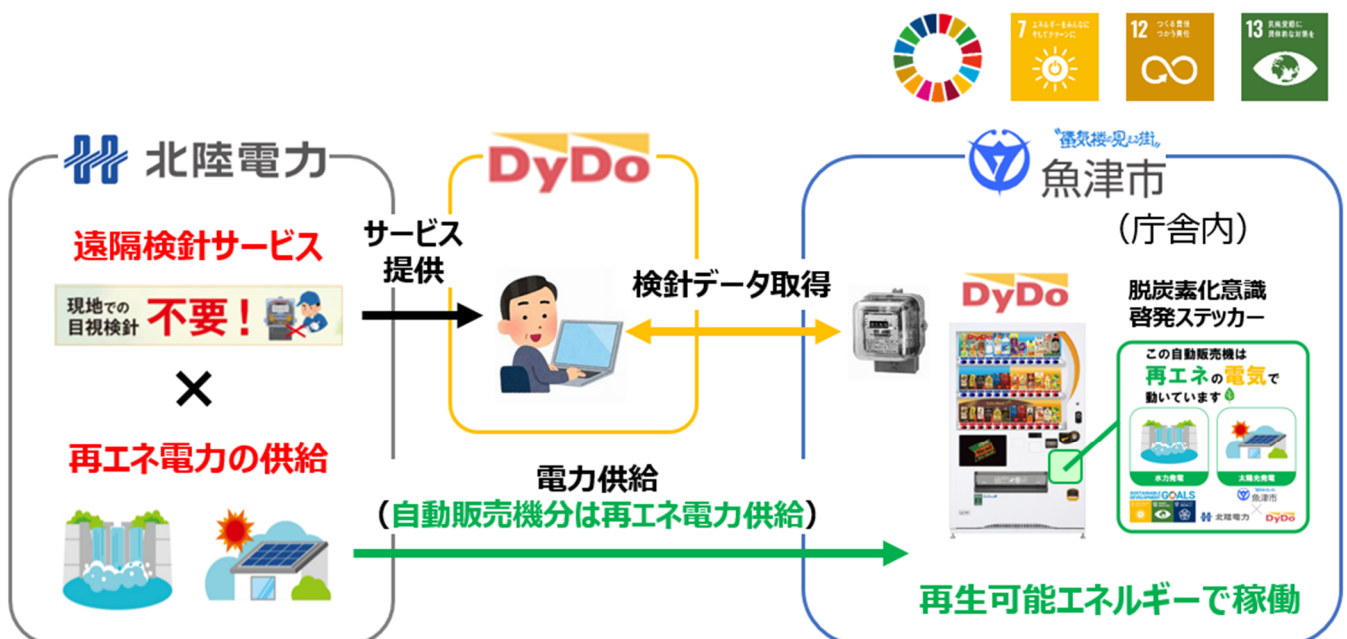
7 エネルギーをみんなに そしてクリーンに

12 つくる責任 つかう責任

13 気候変動に 具体的な対策を

北陸電力

遠隔検針サービス

現地での目視検針 不要！

×

再エネ電力の供給

サービス 提供

DyDo

検針データ取得

"蜃気楼の見える街"

魚津市

（庁舎内）

DyDo

脱炭素化意識 啓発ステッカー

この自動販売機は 再エネの電気で 動いています

水力発電

太陽光発電

SUSTAINABLE DEVELOPMENT GOALS

魚津市

北陸電力

DyDo

電力供給

（自動販売機分は再エネ電力供給）

再生可能エネルギーで稼働